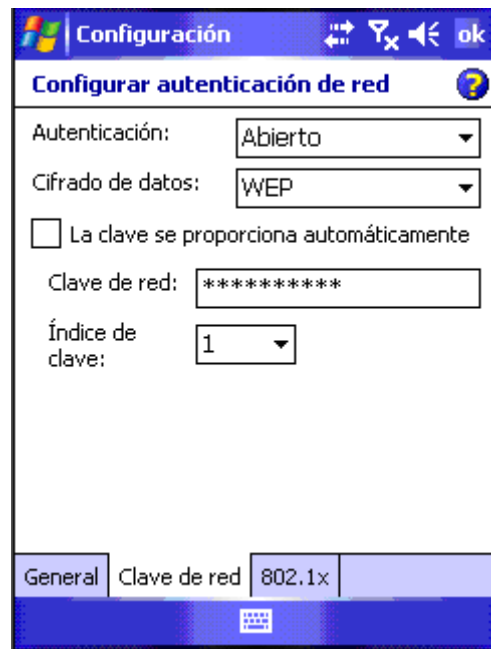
Configuración

ok

Configurar autenticación de red

Autenticación: Abierto

Cifrado de datos: WEP

La clave se proporciona automáticamente

Clave de red: **********

Índice de clave: 1

General | Clave de red | 802.1x